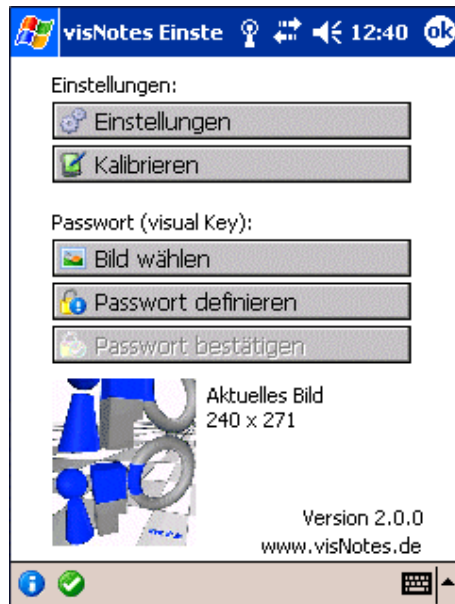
visNotes Einste 12:40 ok

Einstellungen:

Einstellungen

Kalibrieren

Passwort (visual Key):

Bild wählen

Passwort definieren

Passwort bestätigen

Aktuelles Bild
240 x 271

Version 2.0.0
www.visNotes.de